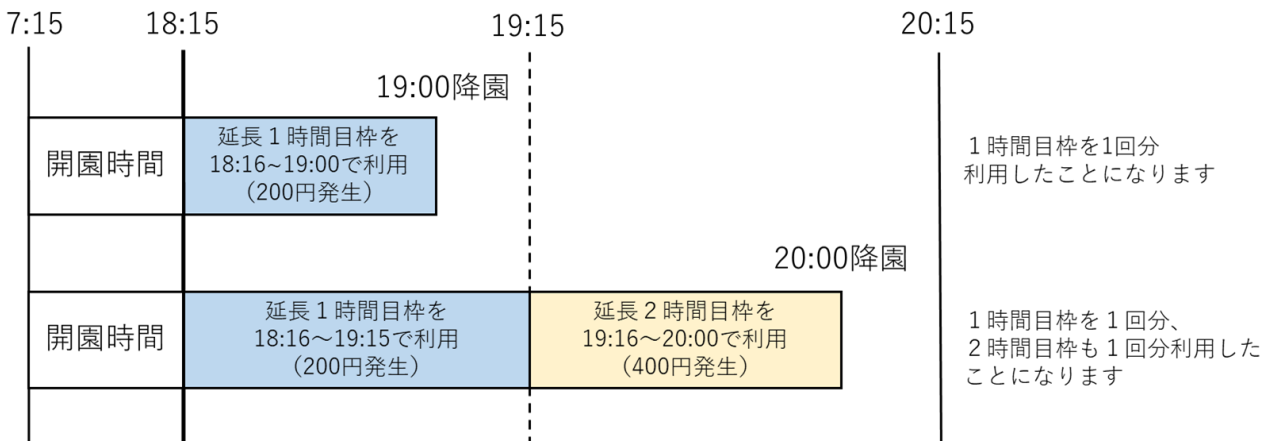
7:15 18:15 19:15 20:15

19:00降園

開園時間

延長１時間目枠を 18:16~19:00で利用 （200円発生）

１時間目枠を1回分 利用したことになります

20:00降園

開園時間

延長１時間目枠を 18:16～19:15で利用 （200円発生）

延長２時間目枠を 19:16～20:00で利用 （400円発生）

１時間目枠を１回分、 ２時間目枠も１回分利用したことになります